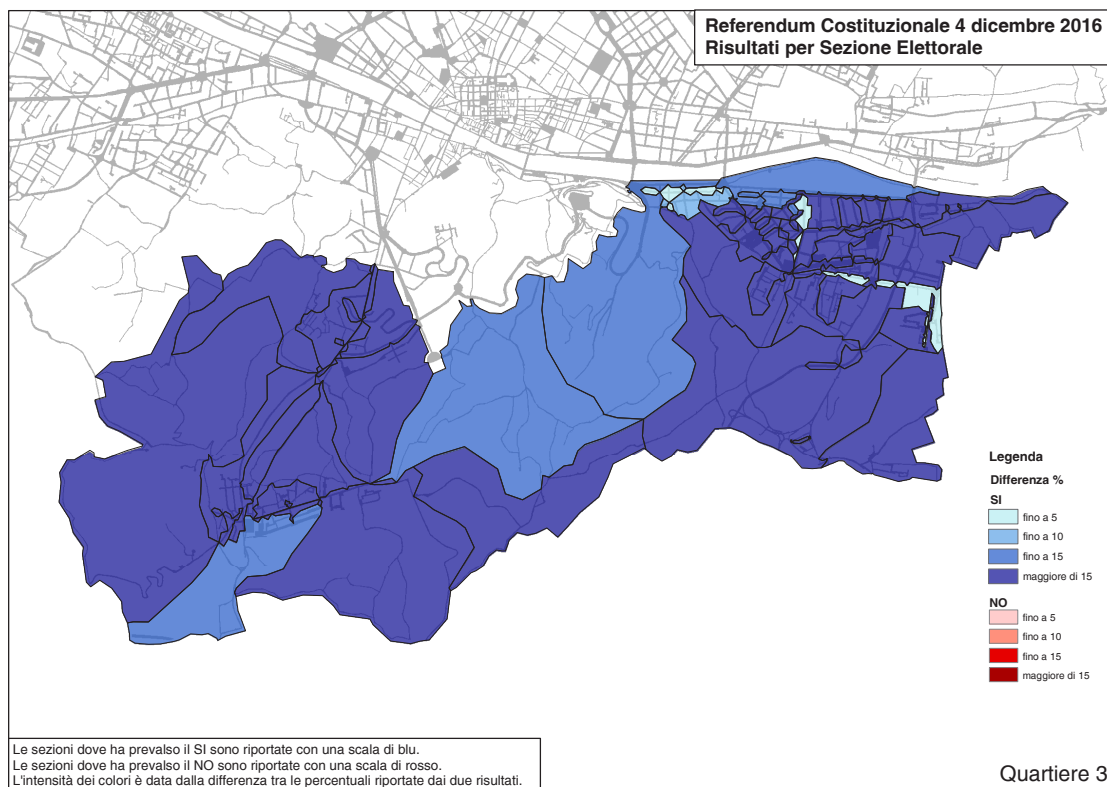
Referendum Costituzionale 4 dicembre 2016
Risultati per Sezione Elettorale

Legenda
Differenza %
SI
fino a 5
fino a 10
fino a 15
maggiore di 15
NO
fino a 5
fino a 10
fino a 15
maggiore di 15

Le sezioni dove ha prevalso il SI sono riportate con una scala di blu.
Le sezioni dove ha prevalso il NO sono riportate con una scala di rosso.
L'intensità dei colori è data dalla differenza tra le percentuali riportate dai due risultati.

Quartiere 3